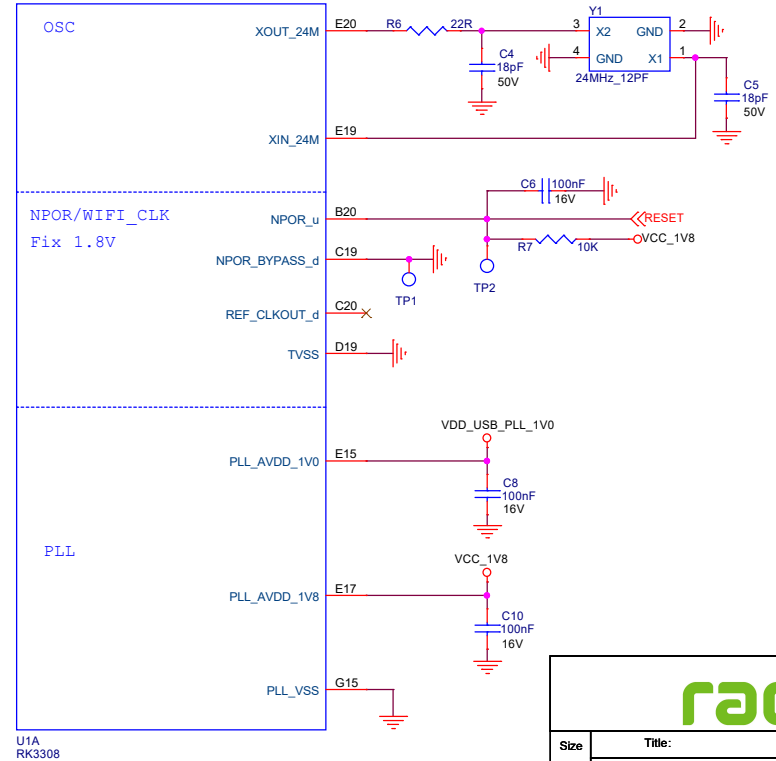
OSC

XOUT_24M
E20
R6
22R
C4
18pF
50V
Y1
3
X2
GND
2
4
GND
X1
1
24MHz_12PF
C5
18pF
50V

XIN_24M
E19

NPOR/WIFI_CLK
Fix 1.8V

C6
100nF
16V
NPOR_u
B20
RESET
R7
10K
VCC_1V8
NPOR_BYPASS_d
C19
TP1
TP2
REF_CLKOUT_d
C20
TVSS
D19

VDD_USB_PLL_1V0
PLL_AVDD_1V0
E15
C8
100nF
16V

PLL

VCC_1V8
PLL_AVDD_1V8
E17
C10
100nF
16V

PLL_VSS
G15

U1A
RK3308

rac
Size
Title: